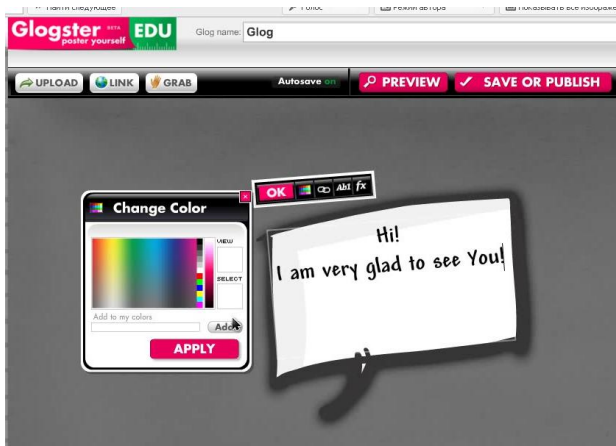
Найти следующее | Поиск | Режим автора | Показывать все изображения

Glogster BETA poster yourself EDU

Glog name: Glog

UPLOAD LINK GRAB

Autosave on

PREVIEW

SAVE OR PUBLISH

OK Abc fx

Change Color

VIEW

SELECT

Add to my colors

Add

APPLY

Hi!
I am very glad to see You!